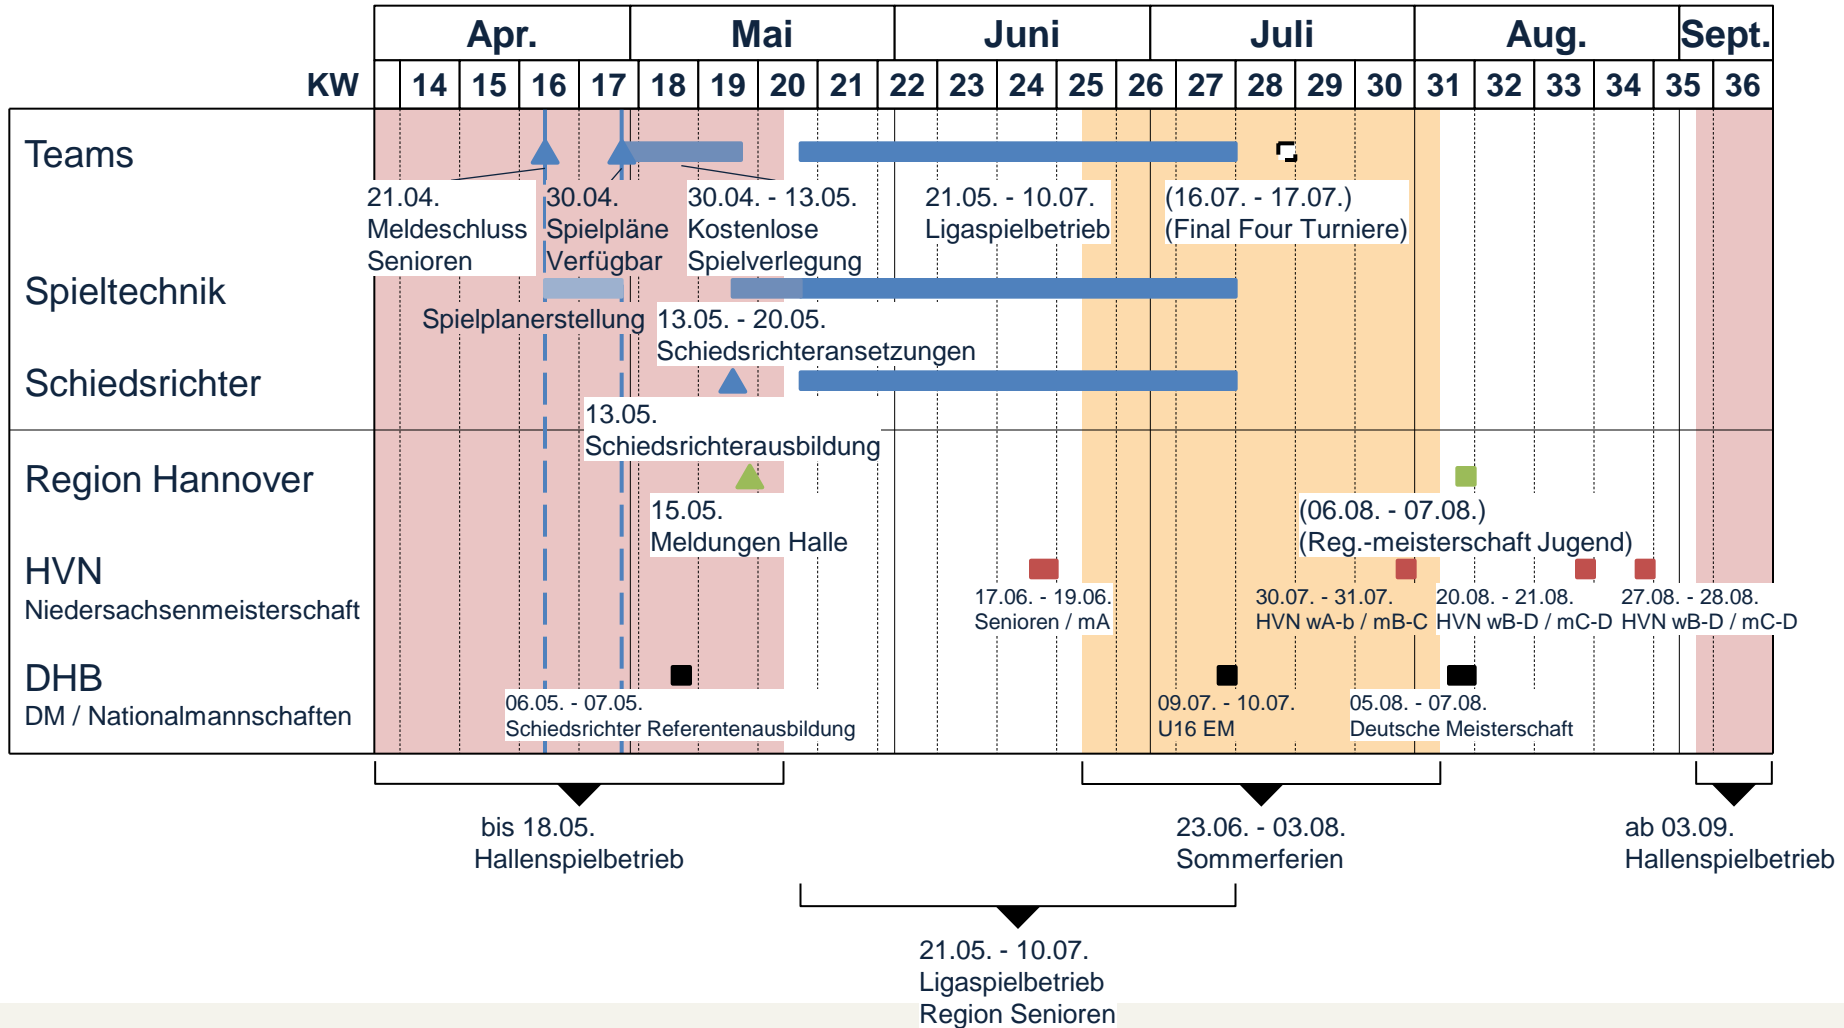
| | Apr. | Mai | Juni | Juli | Aug. | Sept. |
|---|---|---|---|---|---|---|

KW 14 15 16 17 18 19 20 21 22 23 24 25 26 27 28 29 30 31 32 33 34 35 36

Teams

21.04. Meldeschluss Senioren

30.04. Spielpläne Verfügbar

30.04. - 13.05. Kostenlose Spielverlegung

21.05. - 10.07. Ligaspielbetrieb

(16.07. - 17.07.) (Final Four Turniere)

Spieltechnik

Spielplanerstellung

13.05. - 20.05. Schiedsrichteransetzungen

Schiedsrichter

13.05. Schiedsrichterausbildung

Region Hannover

15.05. Meldungen Halle

(06.08. - 07.08.) (Reg.-meisterschaft Jugend)

HVN
Niedersachsenmeisterschaft

17.06. - 19.06. Senioren / mA

30.07. - 31.07. HVN wA-b / mB-C

20.08. - 21.08. HVN wB-D / mC-D

27.08. - 28.08. HVN wB-D / mC-D

DHB
DM / Nationalmannschaften

06.05. - 07.05. Schiedsrichter Referentenausbildung

09.07. - 10.07. U16 EM

05.08. - 07.08. Deutsche Meisterschaft

bis 18.05. Hallenspielbetrieb

23.06. - 03.08. Sommerferien

ab 03.09. Hallenspielbetrieb

21.05. - 10.07. Ligaspielbetrieb Region Senioren